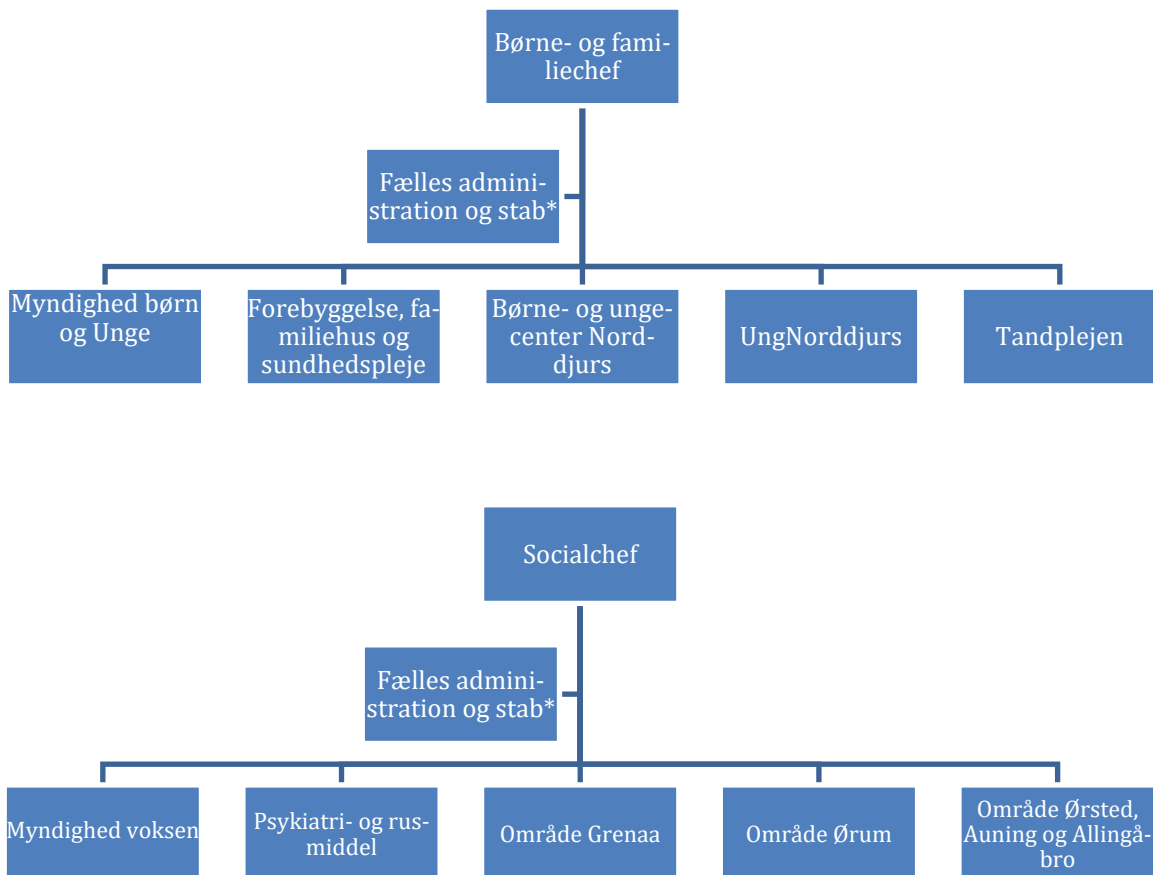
Børne- og familiechef

Fælles administration og stab*

Myndighed børn og Unge

Forebyggelse, familiehus og sundhedspleje

Børne- og ungecenter Norddjurs

UngNorddjurs

Tandplejen

Socialchef

Fælles administration og stab*

Myndighed voksen

Psykiatri- og rusmiddel

Område Grenaa

Område Ørum

Område Ørsted, Auning og Allingåbro